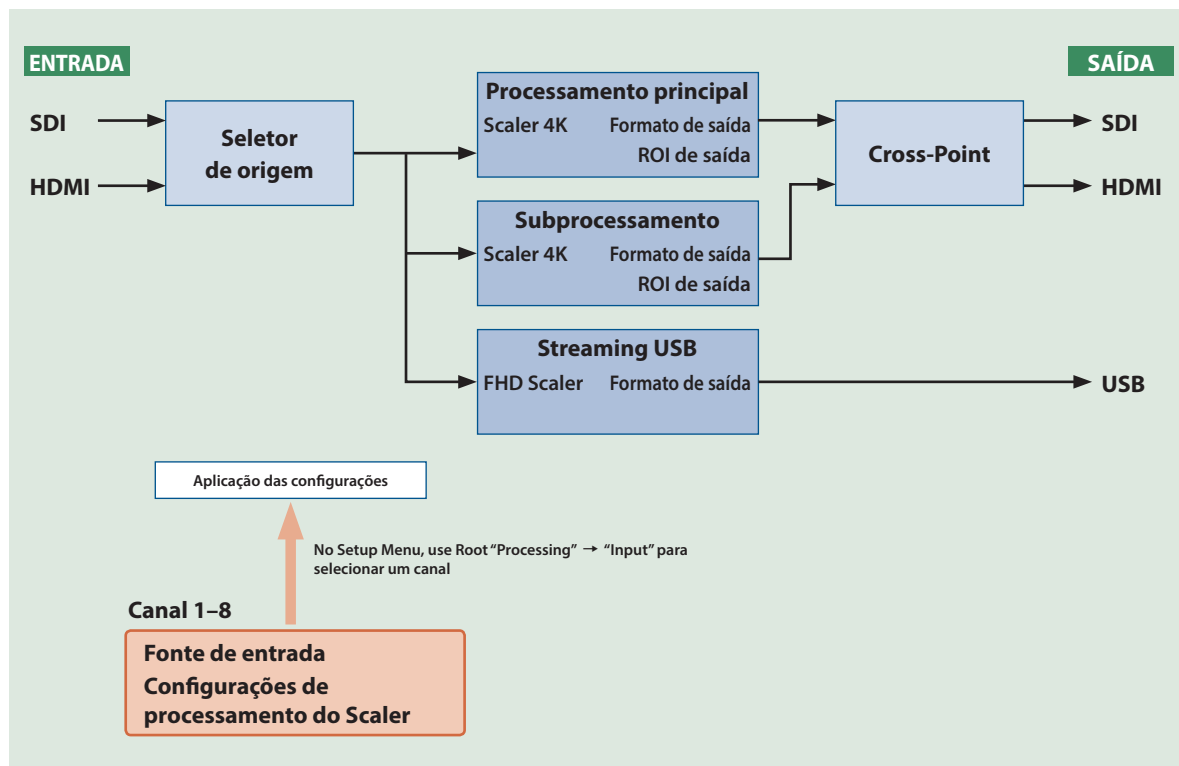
ENTRADA

SAÍDA

SDI

HDMI

Seletor de origem

Processamento principal
Scaler 4K Formato de saída
ROI de saída

Subprocessamento
Scaler 4K Formato de saída
ROI de saída

Streaming USB
FHD Scaler Formato de saída

Cross-Point

SDI

HDMI

USB

Aplicação das configurações

No Setup Menu, use Root "Processing" → "Input" para selecionar um canal

Canal 1–8

Fonte de entrada
Configurações de processamento do Scaler